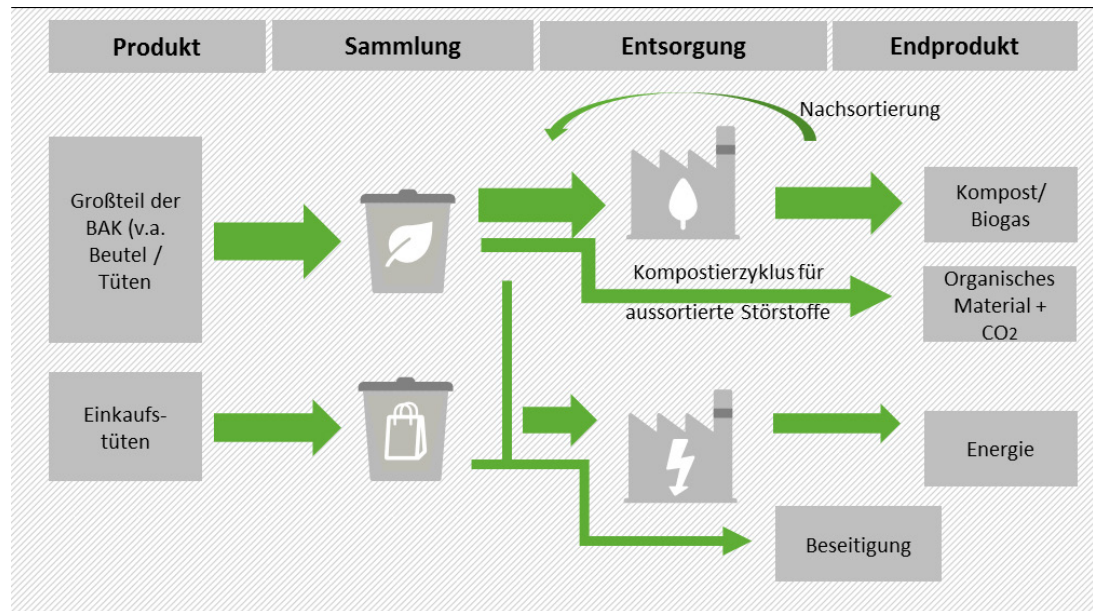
Produkt

Sammlung

Entsorgung

Endprodukt

Nachsortierung

Großteil der BAK (v.a. Beutel / Tüten

Kompost/ Biogas

Kompostierzyklus für aussortierte Störstoffe

Organisches Material + $CO_2$

Einkaufs-tüten

Energie

Beseitigung